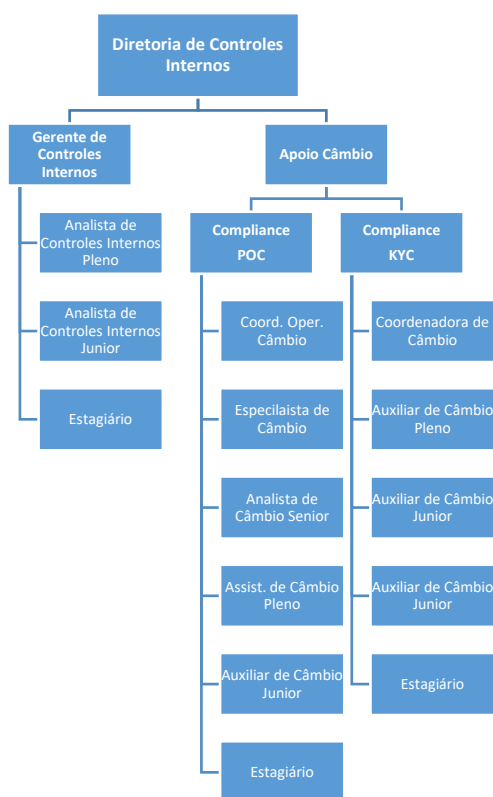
Diretoria de Controles Internos

Gerente de Controles Internos

Analista de Controles Internos Pleno

Analista de Controles Internos Junior

Estagiário

Apoio Câmbio

Compliance POC

Coord. Oper. Câmbio

Especilaista de Câmbio

Analista de Câmbio Senior

Assist. de Câmbio Pleno

Auxiliar de Câmbio Junior

Estagiário

Compliance KYC

Coordenadora de Câmbio

Auxiliar de Câmbio Pleno

Auxiliar de Câmbio Junior

Auxiliar de Câmbio Junior

Estagiário